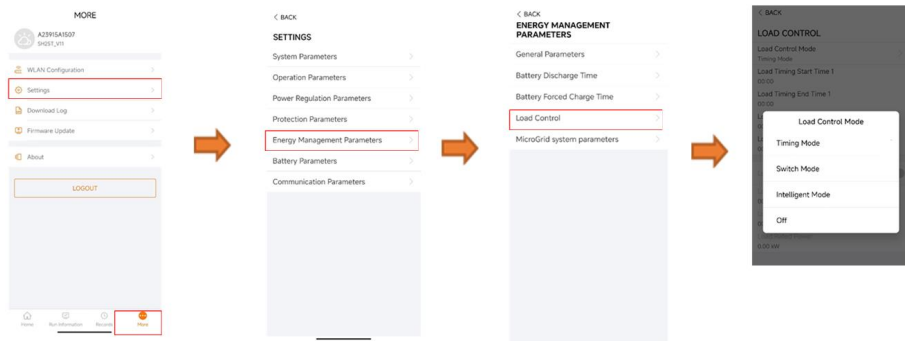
MORE

A2391SA1507
SH05T_V11

WLAN Configuration

Settings

Download Log

Firmware Update

About

LOGOUT

Home Run Information Records More

< BACK
SETTINGS

System Parameters

Operation Parameters

Power Regulation Parameters

Protection Parameters

Energy Management Parameters

Battery Parameters

Communication Parameters

< BACK
ENERGY MANAGEMENT PARAMETERS

General Parameters

Battery Discharge Time

Battery Forced Charge Time

Load Control

MicroGrid system parameters

< BACK
LOAD CONTROL

Load Control Mode
Timing Mode

Load Timing Start Time 1
00:00

Load Timing End Time 1
00:00

Load Control Mode

Timing Mode

Switch Mode

Intelligent Mode

Off

0.00 kW